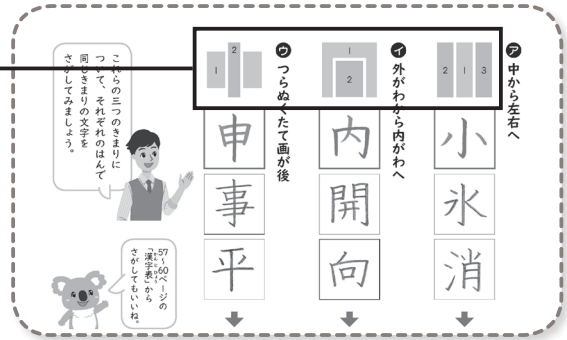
ア 中から左右へ

2 1 3

小
氷
消

イ 外がわから内がわへ

1
2

内
開
向

ウ つらぬくたて画が後

1 2

申
事
平

これらの三つのきまりについて、それぞれのはんで同じきまりの文字をさがしてみましょう。

57〜60ページの「漢字表」からさがしてもいいね。